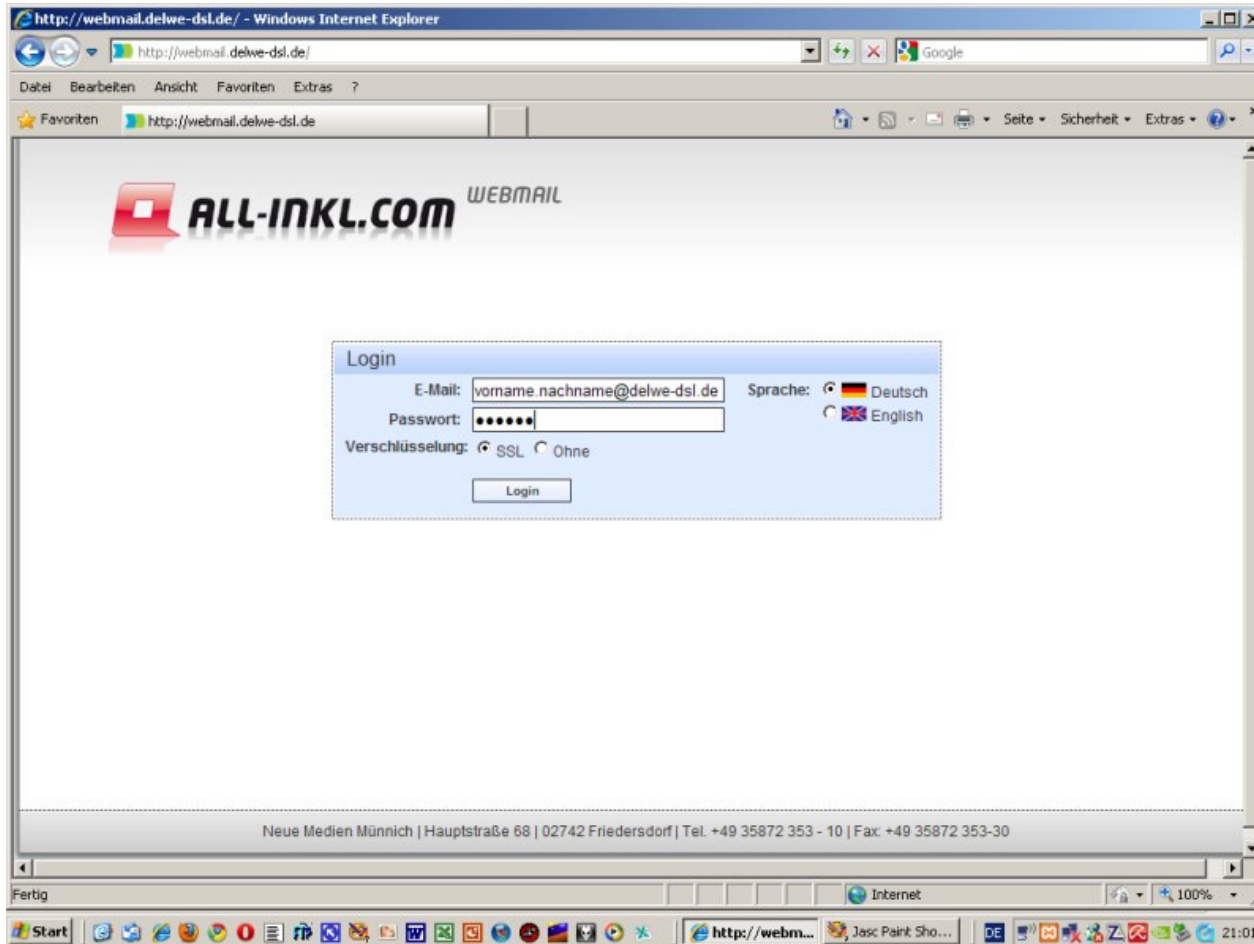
http://webmail.delwe-dsl.de/ - Windows Internet Explorer

http://webmail.delwe-dsl.de/

Google

Datei Bearbeiten Ansicht Favoriten Extras ?

Favoriten http://webmail.delwe-dsl.de

Seite ▾ Sicherheit ▾ Extras ▾

ALL-INKL.COM WEBMAIL

Login

E-Mail: vorname.nachname@delwe-dsl.de

Passwort: ••••••

Verschlüsselung: SSL Ohne

Sprache: Deutsch English

Login

Neue Medien Münnich | Hauptstraße 68 | 02742 Friedersdorf | Tel. +49 35872 353 - 10 | Fax: +49 35872 353-30

Fertig

Internet

100%

Start

http://webm...

Jasc Paint Sho...

DE

21:01